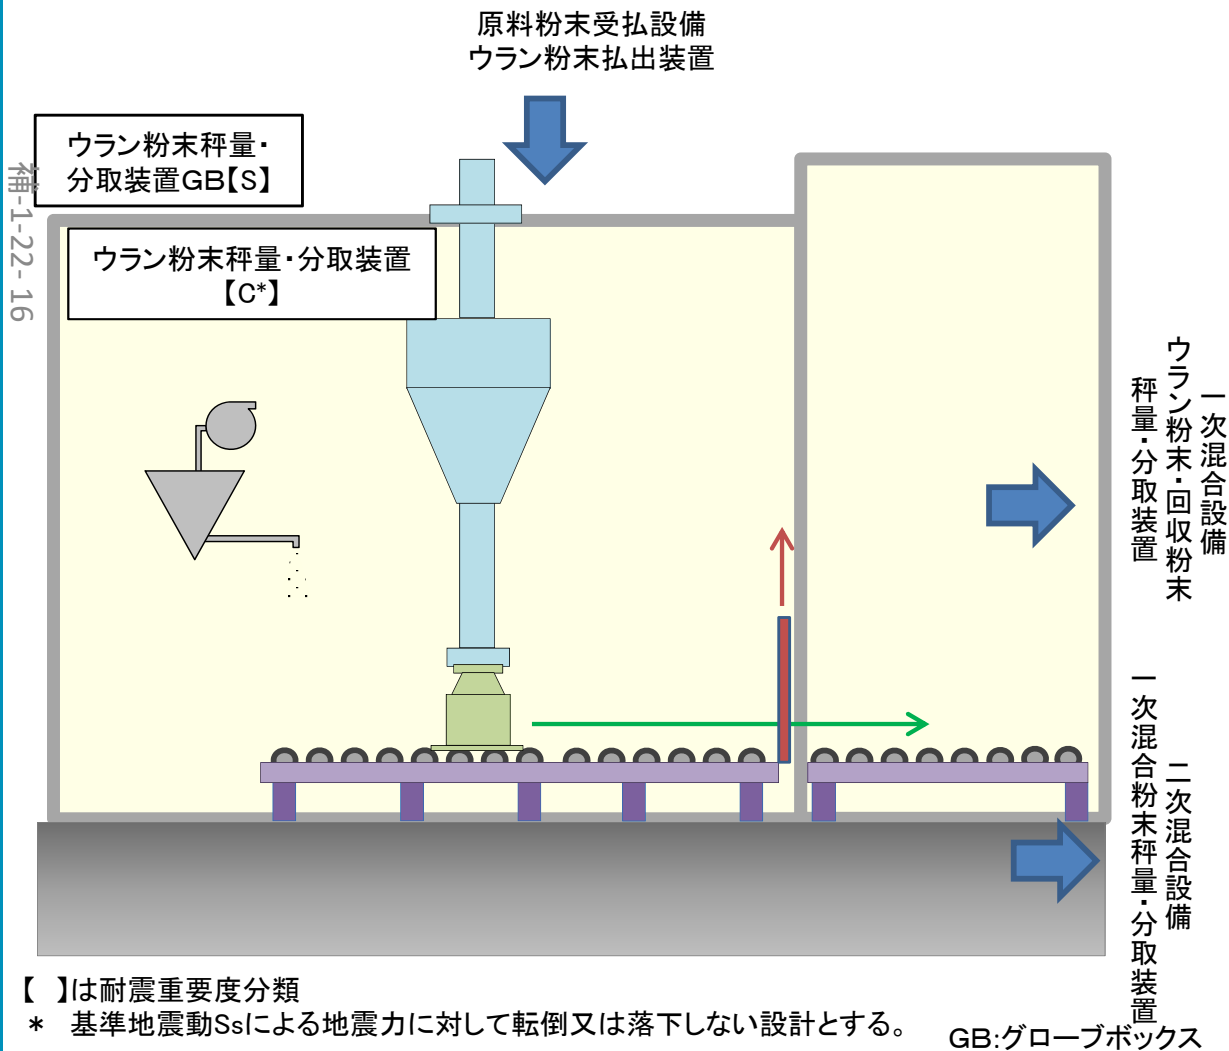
原料粉末受払設備
ウラン粉末払出装置

補-1-22-16

ウラン粉末秤量・
分取装置GB【S】

ウラン粉末秤量・分取装置
【C*】

一次混合設備
ウラン粉末・回収粉末
秤量・分取装置

二次混合設備
一次混合粉末秤量・分取装置

【 】は耐震重要度分類
＊ 基準地震動Ssによる地震力に対して転倒又は落下しない設計とする。

GB:グローブボックス